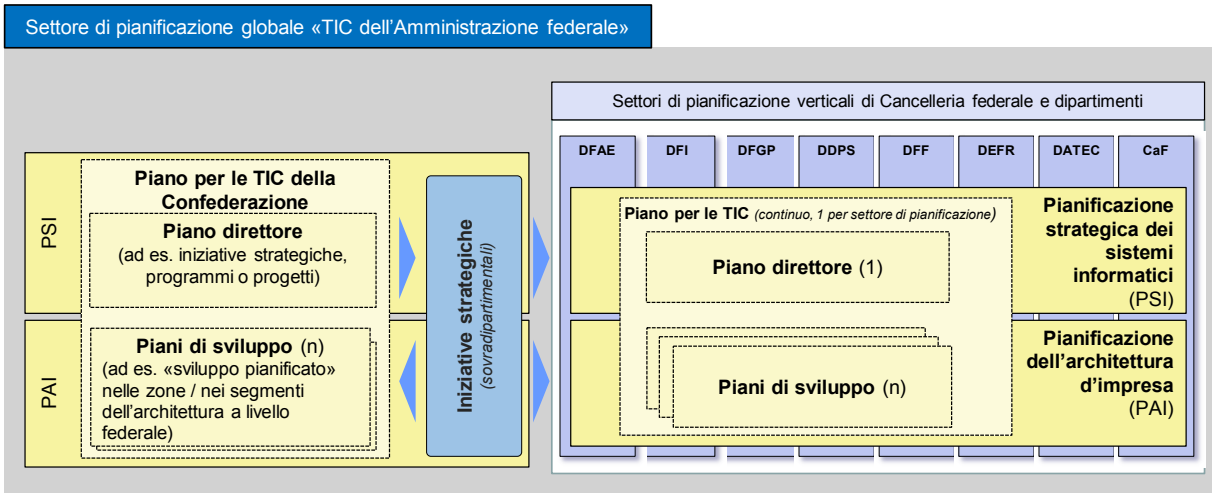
Settore di pianificazione globale «TIC dell'Amministrazione federale»

PSI

PAI

Piano per le TIC della Confederazione

Piano direttore
(ad es. iniziative strategiche, programmi o progetti)

Piani di sviluppo (n)
(ad es. «sviluppo pianificato» nelle zone / nei segmenti dell'architettura a livello federale)

Iniziative strategiche
(sovradipartimentali)

Settori di pianificazione verticali di Cancelleria federale e dipartimenti

| DFAE | DFI | DFGP | DDPS | DFF | DEFR | DATEC | CaF |
|---|---|---|---|---|---|---|---|

Piano per le TIC (continuo, 1 per settore di pianificazione)

Piano direttore (1)

Piani di sviluppo (n)

Pianificazione strategica dei sistemi informatici
(PSI)

Pianificazione dell'architettura d'impresa
(PAI)